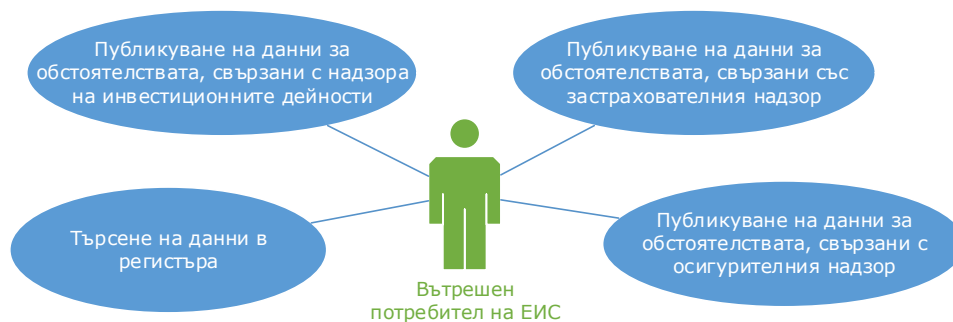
Публикуване на данни за обстоятелствата, свързани с надзора на инвестиционните дейности

Публикуване на данни за обстоятелствата, свързани със застрахователния надзор

Търсене на данни в регистъра

Публикуване на данни за обстоятелствата, свързани с осигурителния надзор

Вътрешен потребител на ЕИС